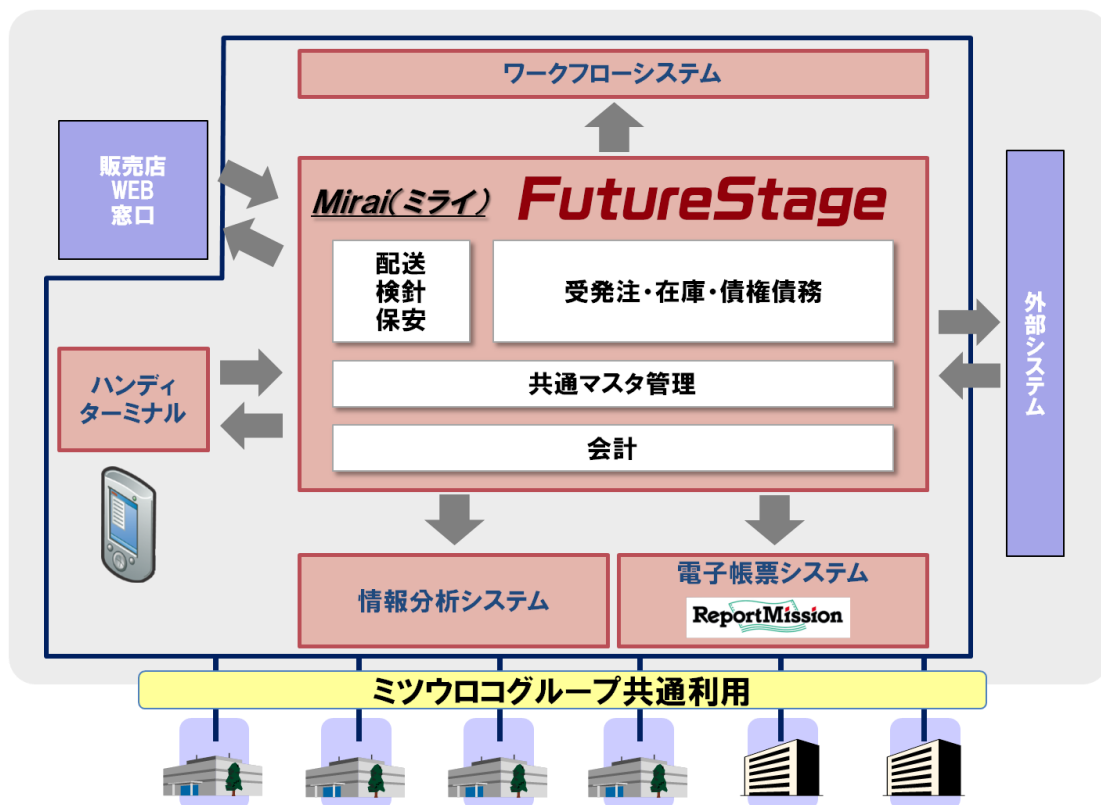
ワークフローシステム

販売店
WEB
窓口

Mirai(ミライ) FutureStage

配送
検針
保安

受発注・在庫・債権債務

共通マスタ管理

会計

ハンディ
ターミナル

外部システム

情報分析システム

電子帳票システム

ReportMission

ミツウロコグループ共通利用